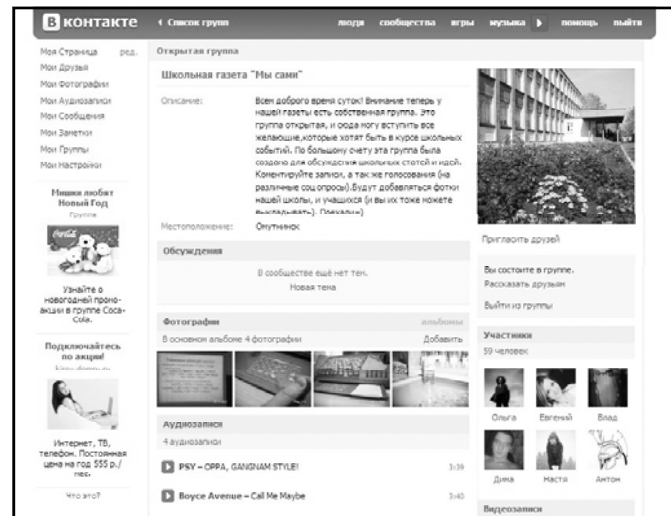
В контакте ‹ Список групп люди сообщества игры музыка ▶ помощь выйти

Моя Страница ред.
Мои Друзья
Мои Фотографии
Мои Аудиозаписи
Мои Сообщения
Мои Заметки
Мои Группы
Мои Настройки

Мишки любят Новый Год
Группа

Узнайте о новогодней промо-акции в группе Coca-Cola.

Подключайтесь по акции!
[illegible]

Интернет, ТВ, телефон. Постоянная цена на год 555 р./мес.

Что это?

Открытая группа

Школьная газета "Мы сами"

Описание: Всем доброго время суток! Внимание теперь у нашей газеты есть собственная группа. Это группа открытая, и сюда могу вступить все желающие,которые хотят быть в курсе школьных событий. По большому счету эта группа была создана для обсуждения школьных статей и идей. Коментируйте записи, а так же голосования (на различные соц опросы).Будут добавляться фотки нашей школы, и учащихся (и вы их тоже можете выкладывать). Поехали)

Местоположение: Омутнинск

Обсуждения
В сообществе ещё нет тем.
Новая тема

Фотографии альбомы
В основном альбоме 4 фотографии Добавить

Аудиозаписи
4 аудиозаписи
PSY – OPPA, GANGNAM STYLE! 3:39
Boyce Avenue – Call Me Maybe 3:40

Пригласить друзей

Вы состоите в группе.
Рассказать друзьям

Выйти из группы

Участники
59 человек
Ольга Евгений Влад
Дима Настя Антон

Видеозаписи